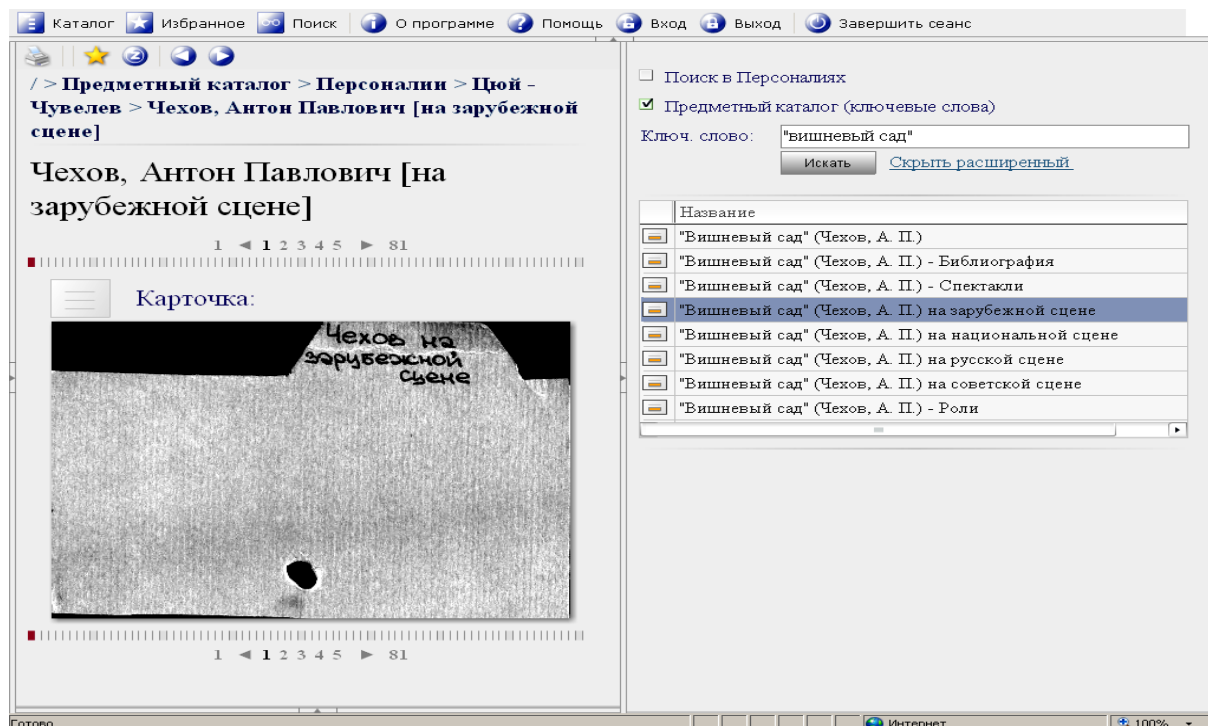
Каталог Избранное Поиск О программе Помощь Вход Выход Завершить сеанс

/ > Предметный каталог > Персоналии > Цюй - Чувелев > Чехов, Антон Павлович [на зарубежной сцене]

Чехов, Антон Павлович [на зарубежной сцене]

1 ◄ 1 2 3 4 5 ► 81

Карточка:

Чехов на зарубежной сцене

1 ◄ 1 2 3 4 5 ► 81

Поиск в Персоналиях

Предметный каталог (ключевые слова)

Ключ. слово: "вишневый сад"

Искать Скрыть расширенный

| | Название |
|---|---|
| | "Вишневый сад" (Чехов, А. П.) |
| | "Вишневый сад" (Чехов, А. П.) - Библиография |
| | "Вишневый сад" (Чехов, А. П.) - Спектакли |
| | "Вишневый сад" (Чехов, А. П.) на зарубежной сцене |
| | "Вишневый сад" (Чехов, А. П.) на национальной сцене |
| | "Вишневый сад" (Чехов, А. П.) на русской сцене |
| | "Вишневый сад" (Чехов, А. П.) на советской сцене |
| | "Вишневый сад" (Чехов, А. П.) - Роли |

Готово Интернет 100%